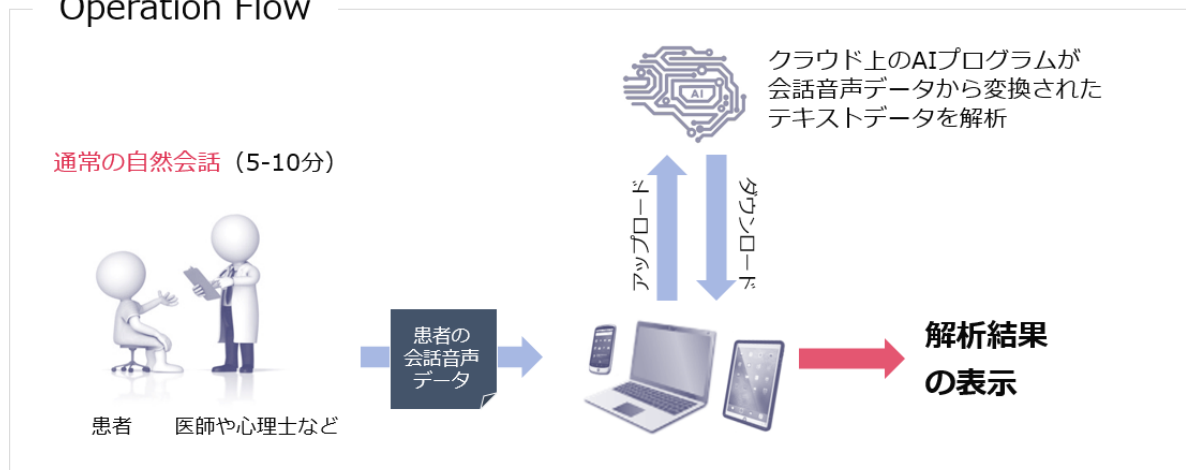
Operation Flow

クラウド上のAIプログラムが会話音声データから変換されたテキストデータを解析

AI

通常の自然会話（5-10分）

アップロード

ダウンロード

患者の会話音声データ

解析結果の表示

患者　医師や心理士など